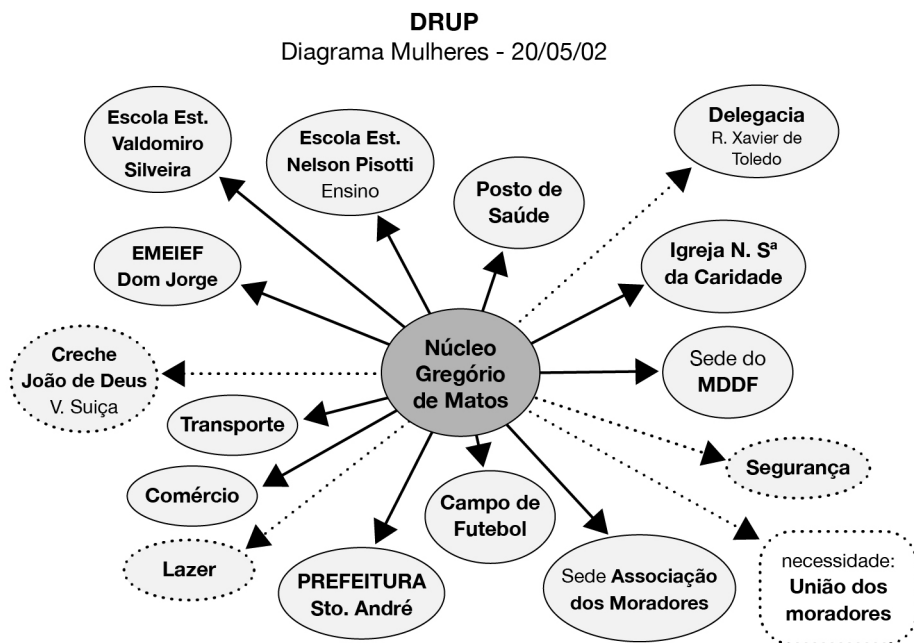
DRUP
Diagrama Mulheres - 20/05/02

Escola Est. Valdomiro Silveira

Escola Est. Nelson Pisotti Ensino

Posto de Saúde

Delegacia R. Xavier de Toledo

EMEIEF Dom Jorge

Igreja N. Sª da Caridade

Creche João de Deus V. Suiça

Núcleo Gregório de Matos

Sede do MDDF

Transporte

Segurança

Comércio

Campo de Futebol

Lazer

PREFEITURA Sto. André

Sede Associação dos Moradores

necessidade: União dos moradores